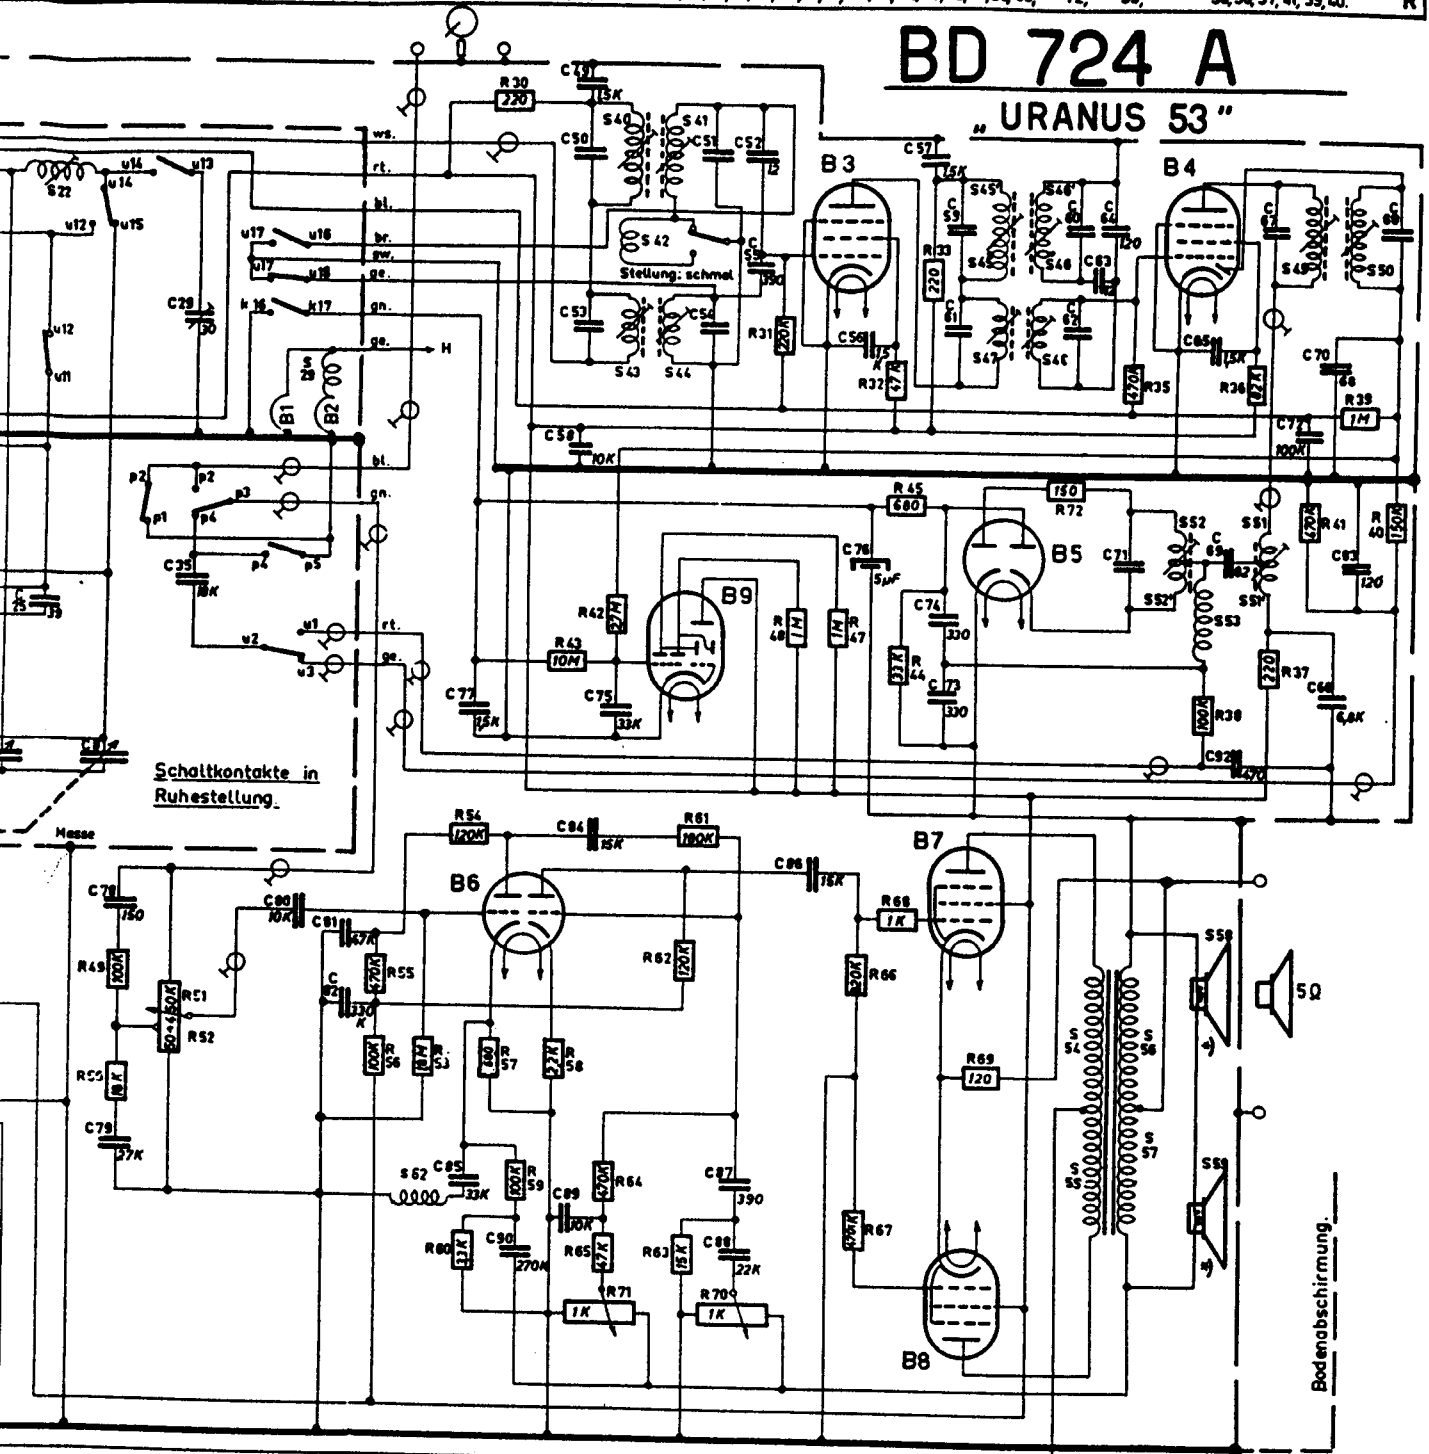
BD 724 A

„URANUS 53"

R 30 220 C 49 15K S 40 S 41 C 50 C 51 C 52 12 S 42 Stellung: schmal C 55 330 C 53 C 54 S 43 S 44 R 31 220K

B 3 C 57 15K C 59 S 45 S 46 C 60 C 64 120 C 63 R 33 220 C 61 C 62 S 47 S 48 C 56 15K R 32 47K

B 4 C 67 C 68 S 49 S 50 C 65 15K R 35 470K R 36 82K C 70 68 R 39 1M C 72 100K

ws. rt. bl. br. gw. ge. gn. ge. H bl. gn. rt. ge.

S 22 u 14 u 13 u 14 u 15 u 12 u 17 u 16 u 17 u 18 k 16 k 17 C 29 30 u 12 u 11 S 29 B1 B2

p 2 p 2 p 3 p 1 p 4 p 4 p 5 C 35 10K C 25 39 u 1 u 2 u 3

Schaltkontakte in Ruhestellung.

C 58 10K R 45 680 150 R 72 B 5 C 76 5μF C 71 S 52 S 51 C 69 82 S 52' S 51' R 41 470K R 40 150K C 83 120 C 74 330 R 44 33K C 73 330 S 53 R 38 100K R 37 220 C 66 6,8K C 92 470

B 9 R 42 27M R 43 10M R 48 1M 1M R 47 C 77 15K C 75 33K

Masse

C 78 150 R 49 100K R 51 50+450K R 52 R 55 10K C 79 27K C 80 10K C 81 47K R 55 470K C 82 330 K R 56 100K R 53 1M

R 54 120K C 84 15K R 61 180K B 6 R 62 120K R 57 180 R 58 2,7K

C 86 15K B 7 R 68 1K R 66 470K R 69 120 S 54 S 56 S 55 S 57 S 58 S 59 5Ω

S 62 C 85 33K R 59 100K C 89 10K R 64 470K C 87 390 C 88 22K R 60 22K C 90 270K R 65 47K R 71 1K R 63 15K R 70 1K R 67 470K

B 8

Bodenabschirmung.